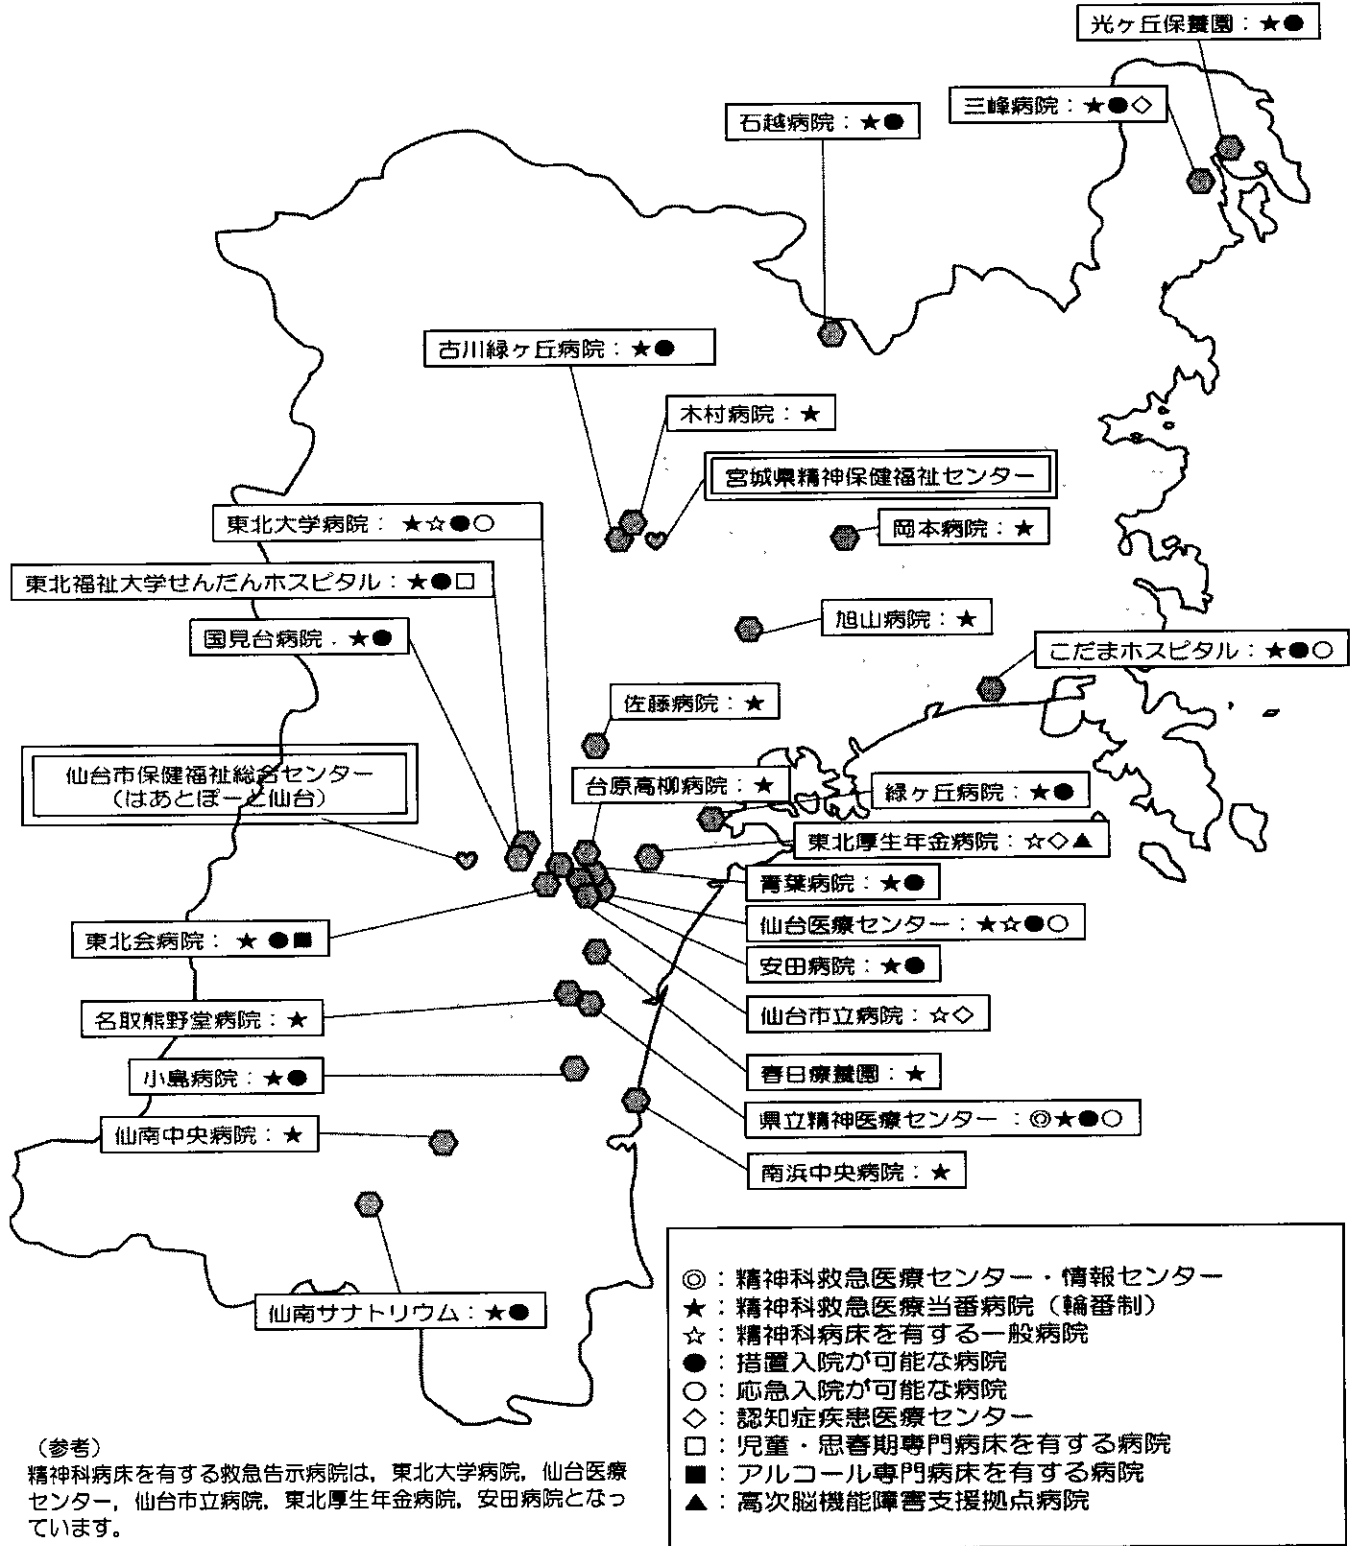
光ヶ丘保養園：★●

三峰病院：★●◇

石越病院：★●

古川緑ヶ丘病院：★●

木村病院：★

宮城県精神保健福祉センター

東北大学病院：★☆●○

岡本病院：★

東北福祉大学せんだんホスピタル：★●□

旭山病院：★

国見台病院：★●

こだまホスピタル：★●○

佐藤病院：★

仙台市保健福祉総合センター（はあとぽーと仙台）

台原高柳病院：★

緑ヶ丘病院：★●

東北厚生年金病院：☆◇▲

青葉病院：★●

東北会病院：★●■

仙台医療センター：★☆●○

安田病院：★●

名取熊野堂病院：★

仙台市立病院：☆◇

小島病院：★●

春日療養園：★

県立精神医療センター：◎★●○

仙南中央病院：★

南浜中央病院：★

仙南サナトリウム：★●

◎：精神科救急医療センター・情報センター
★：精神科救急医療当番病院（輪番制）
☆：精神科病床を有する一般病院
●：措置入院が可能な病院
○：応急入院が可能な病院
◇：認知症疾患医療センター
□：児童・思春期専門病床を有する病院
■：アルコール専門病床を有する病院
▲：高次脳機能障害支援拠点病院

（参考）
精神科病床を有する救急告示病院は，東北大学病院，仙台医療センター，仙台市立病院，東北厚生年金病院，安田病院となっています。